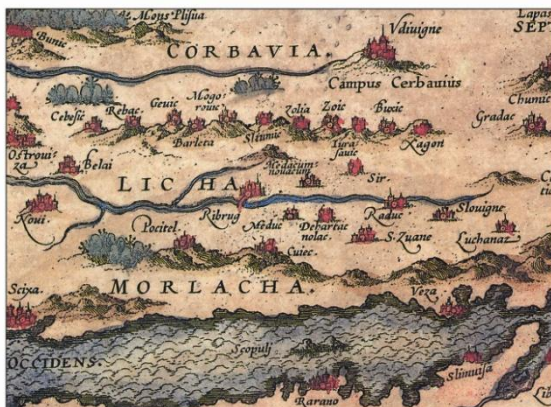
Mons Plisiua
Bunic
CORBAVIA.
Vdiuigne
Lapac
SEP
Campus Cerbauius
Cebsise
Rebac
Geuic
Mago roiue
Zolia
Zoic
Bioic
Chumic
Gradac
Ostrouit za
Belai
Barleta
Sleunic
Tura sauic
Zagon
Medorum nondum
LICHA
Sir
Koui
Pocitel
Ribrug
Mediac
Departic nolac
Raduc
Slouigne
S. Zuane
Luchanaz
Cuiec
Seixa
MORLACHA.
Vera
OCCIDENS
Scopuli
Slinuisa
Rarano